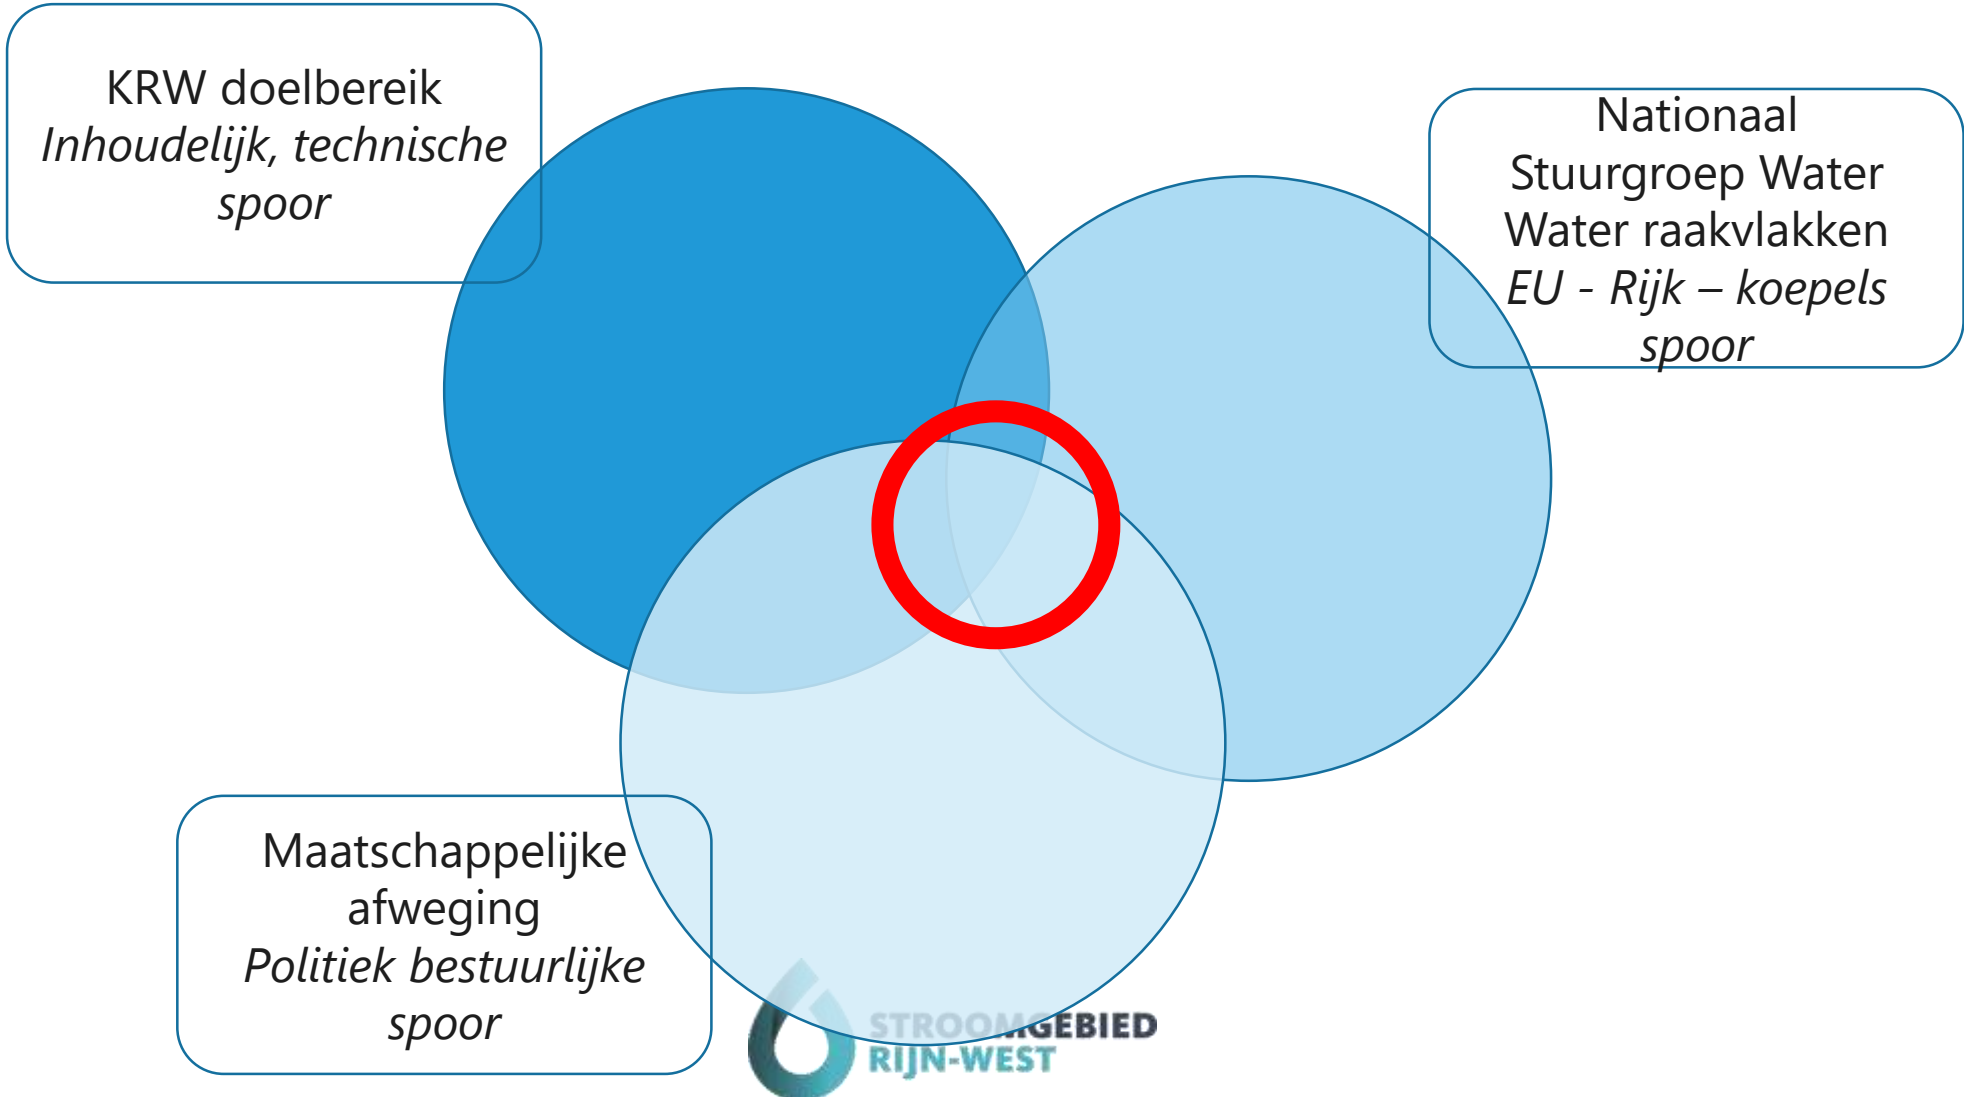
KRW doelbereik
*Inhoudelijk, technische spoor*

Nationaal
Stuurgroep Water
Water raakvlakken
*EU - Rijk – koepels spoor*

Maatschappelijke afweging
*Politiek bestuurlijke spoor*

STROOMGEBIED
RIJN-WEST